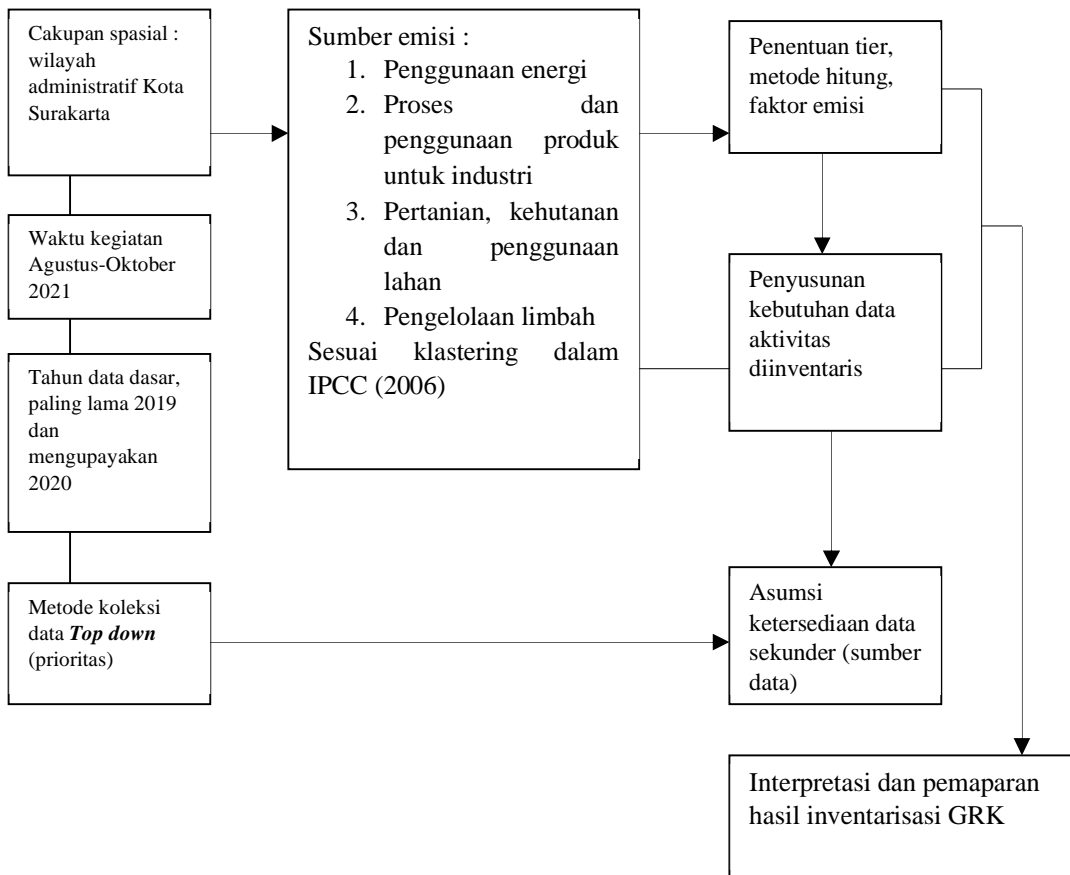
Cakupan spasial : wilayah administratif Kota Surakarta

Waktu kegiatan Agustus-Oktober 2021

Tahun data dasar, paling lama 2019 dan mengupayakan 2020

Metode koleksi data ***Top down*** (prioritas)

Sumber emisi :
1. Penggunaan energi
2. Proses dan penggunaan produk untuk industri
3. Pertanian, kehutanan dan penggunaan lahan
4. Pengelolaan limbah
Sesuai klastering dalam IPCC (2006)

Penentuan tier, metode hitung, faktor emisi

Penyusunan kebutuhan data aktivitas diinventaris

Asumsi ketersediaan data sekunder (sumber data)

Interpretasi dan pemaparan hasil inventarisasi GRK